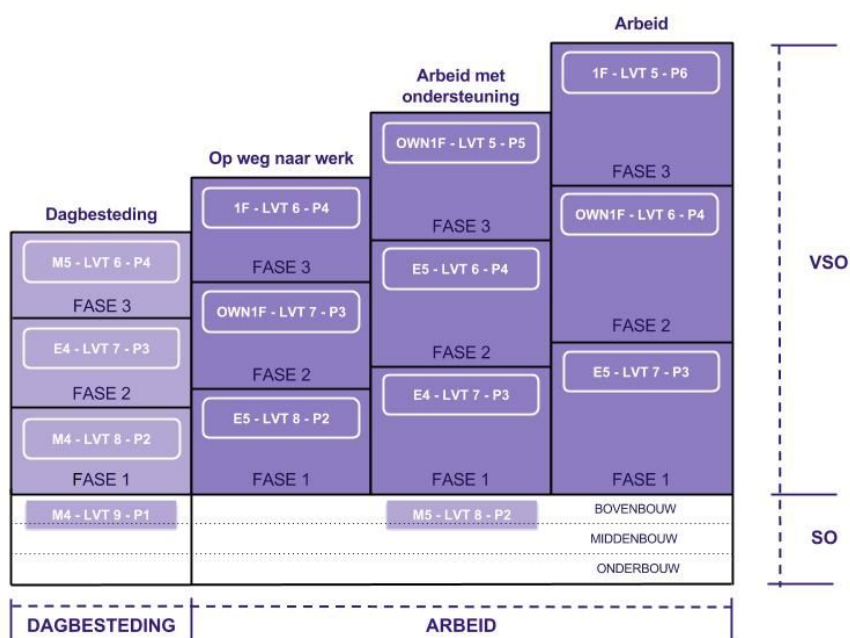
Dagbesteding

M5 - LVT 6 - P4
FASE 3
E4 - LVT 7 - P3
FASE 2
M4 - LVT 8 - P2
FASE 1

Op weg naar werk

1F - LVT 6 - P4
FASE 3
OWN1F - LVT 7 - P3
FASE 2
E5 - LVT 8 - P2
FASE 1

Arbeid met ondersteuning

OWN1F - LVT 5 - P5
FASE 3
E5 - LVT 6 - P4
FASE 2
E4 - LVT 7 - P3
FASE 1

Arbeid

1F - LVT 5 - P6
FASE 3
OWN1F - LVT 6 - P4
FASE 2
E5 - LVT 7 - P3
FASE 1

VSO

M4 - LVT 9 - P1
M5 - LVT 8 - P2
BOVENBOUW
MIDDENBOUW
ONDERBOUW

SO

DAGBESTEDING
ARBEID